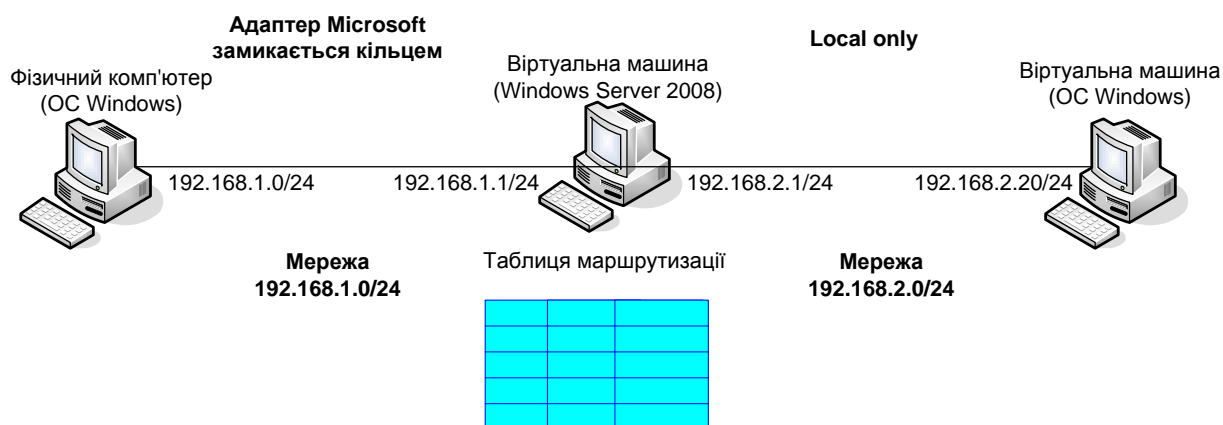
Адаптер Microsoft замикається кільцем

Local only

Фізичний комп'ютер (ОС Windows)

Віртуальна машина (Windows Server 2008)

Віртуальна машина (ОС Windows)

192.168.1.0/24

192.168.1.1/24

192.168.2.1/24

192.168.2.20/24

Мережа 192.168.1.0/24

Таблиця маршрутизації

Мережа 192.168.2.0/24